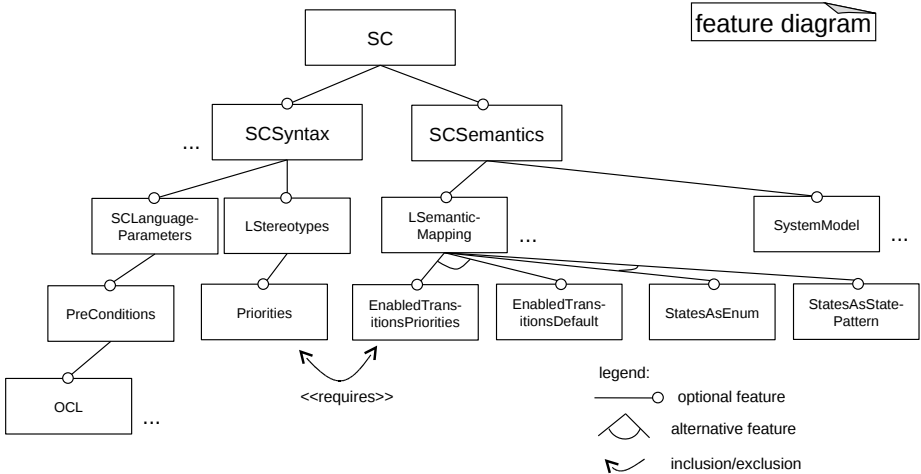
feature diagram

SC

...

SCSyntax

SCSemantics

SCLanguage-Parameters

LStereotypes

LSemantic-Mapping

...

SystemModel

...

PreConditions

Priorities

EnabledTransitionsPriorities

EnabledTransitionsDefault

StatesAsEnum

StatesAsState-Pattern

OCL

...

<<requires>>

legend:

optional feature

alternative feature

inclusion/exclusion